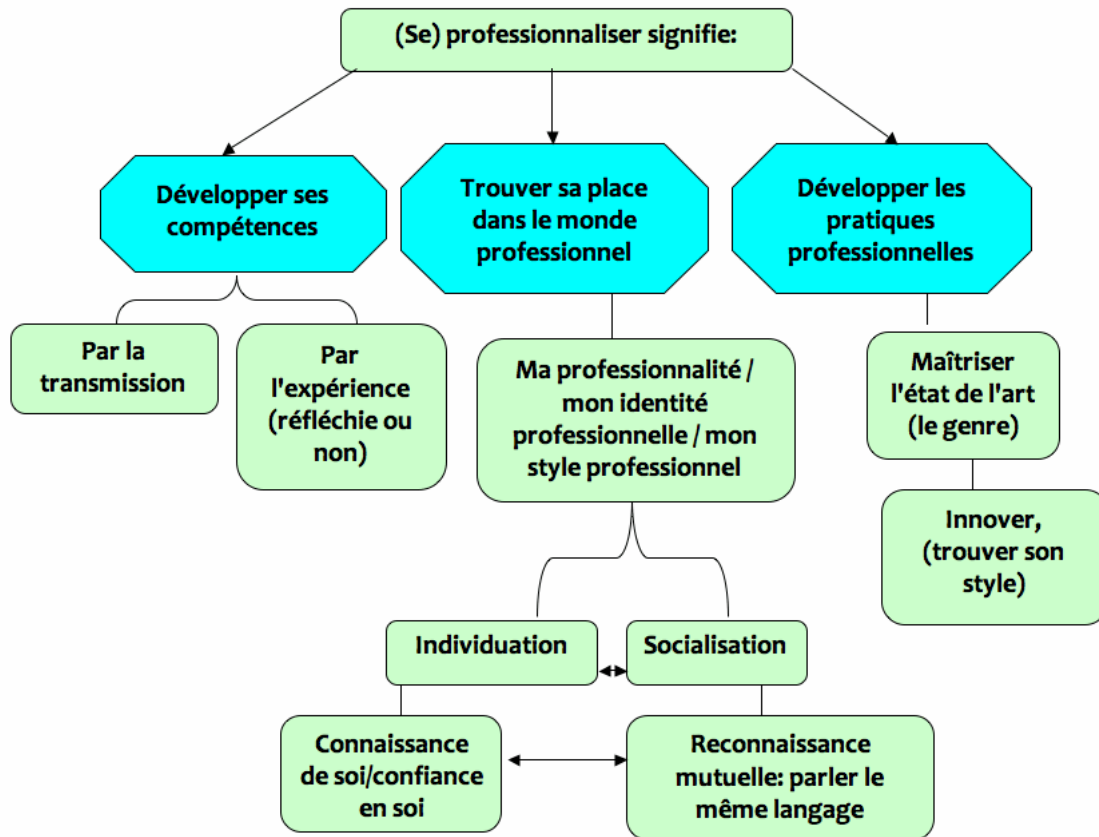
(Se) professionnaliser signifie:

Développer ses compétences

Trouver sa place dans le monde professionnel

Développer les pratiques professionnelles

Par la transmission

Par l'expérience (réfléchie ou non)

Ma professionnalité / mon identité professionnelle / mon style professionnel

Maîtriser l'état de l'art (le genre)

Innover, (trouver son style)

Individuation

Socialisation

Connaissance de soi/confiance en soi

Reconnaissance mutuelle: parler le même langage